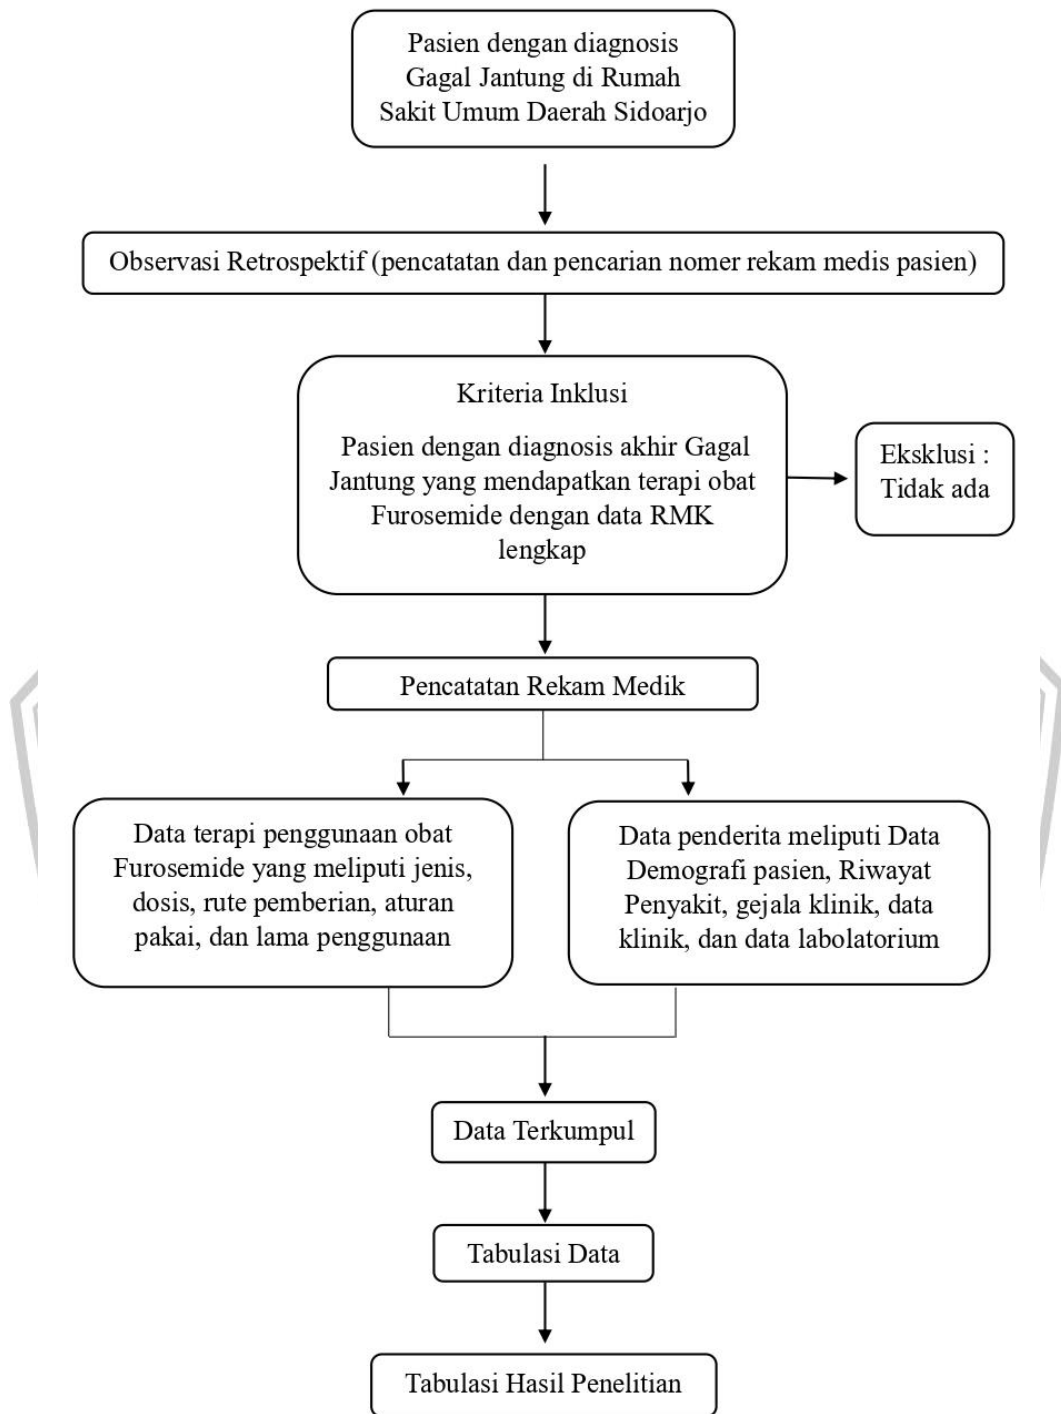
Pasien dengan diagnosis Gagal Jantung di Rumah Sakit Umum Daerah Sidoarjo

Observasi Retrospektif (pencatatan dan pencarian nomer rekam medis pasien)

Kriteria Inklusi

Pasien dengan diagnosis akhir Gagal Jantung yang mendapatkan terapi obat Furosemide dengan data RMK lengkap

Eksklusi : Tidak ada

Pencatatan Rekam Medik

Data terapi penggunaan obat Furosemide yang meliputi jenis, dosis, rute pemberian, aturan pakai, dan lama penggunaan

Data penderita meliputi Data Demografi pasien, Riwayat Penyakit, gejala klinik, data klinik, dan data labolatorium

Data Terkumpul

Tabulasi Data

Tabulasi Hasil Penelitian